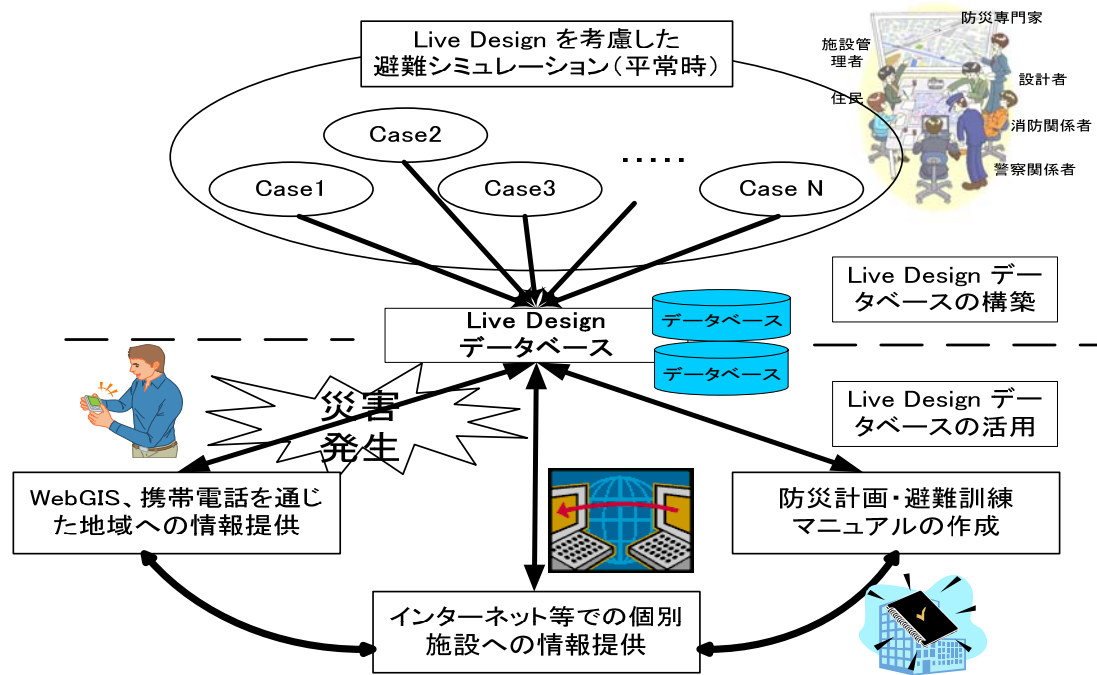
Live Design を考慮した
避難シミュレーション（平常時）

防災専門家
施設管理者
設計者
住民
消防関係者
警察関係者

Case2
Case1
Case3
.....
Case N

Live Design データベースの構築

Live Design
データベース

データベース
データベース

災害
発生

Live Design データベースの活用

WebGIS、携帯電話を通じた地域への情報提供

防災計画・避難訓練
マニュアルの作成

インターネット等での個別
施設への情報提供